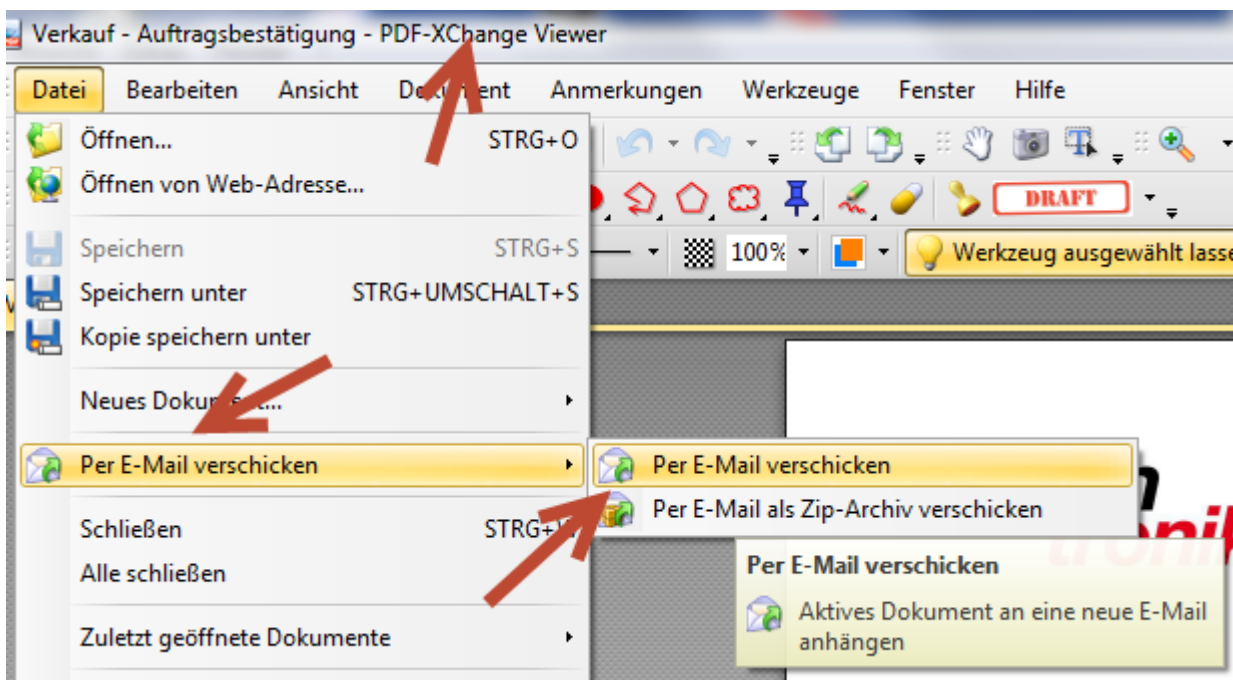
Verkauf - Auftragsbestätigung - PDF-XChange Viewer

Datei Bearbeiten Ansicht Do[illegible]ent Anmerkungen Werkzeuge Fenster Hilfe

Öffnen... STRG+O
Öffnen von Web-Adresse...
Speichern STRG+S
Speichern unter STRG+UMSCHALT+S
Kopie speichern unter
Neues Doku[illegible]...
Per E-Mail verschicken
Schließen STRG+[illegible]
Alle schließen
Zuletzt geöffnete Dokumente

DRAFT
100%
Werkzeug ausgewählt lass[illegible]

Per E-Mail verschicken
Per E-Mail als Zip-Archiv verschicken

Per E-Mail verschicken
Aktives Dokument an eine neue E-Mail anhängen